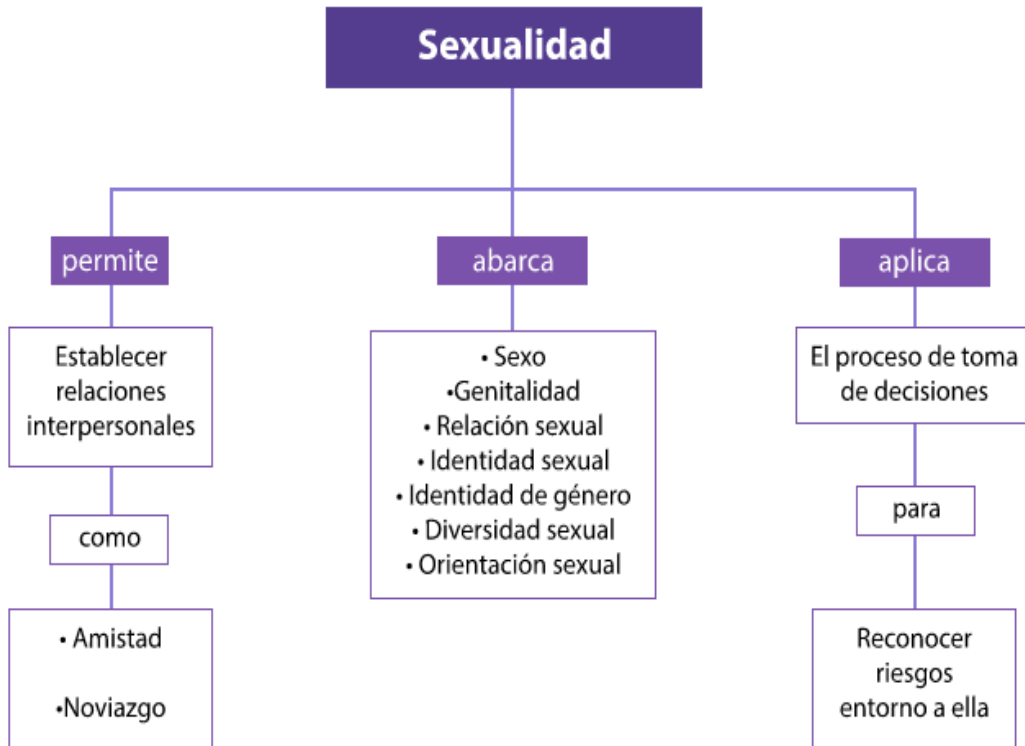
Sexualidad

permite

Establecer relaciones interpersonales

como

• Amistad

•Noviazgo

abarca

• Sexo
•Genitalidad
• Relación sexual
• Identidad sexual
• Identidad de género
• Diversidad sexual
• Orientación sexual

aplica

El proceso de toma de decisiones

para

Reconocer riesgos entorno a ella